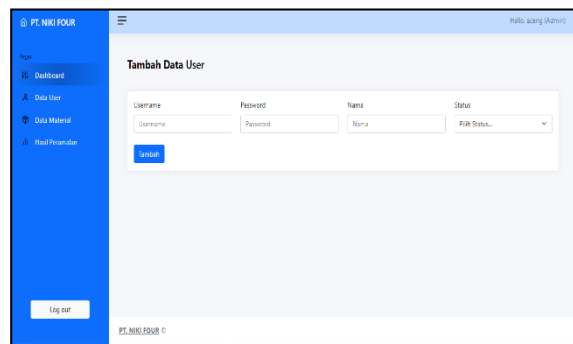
PT. NIKI FOUR

Hallo, acang (Admin)

Pages

Dashboard

Data User

Data Material

Hasil Peramalan

Tambah Data User

Username

Password

Nama

Status

Username

Password

Nama

Pilih Status...

Tambah

Log out

PT. NIKI FOUR ©